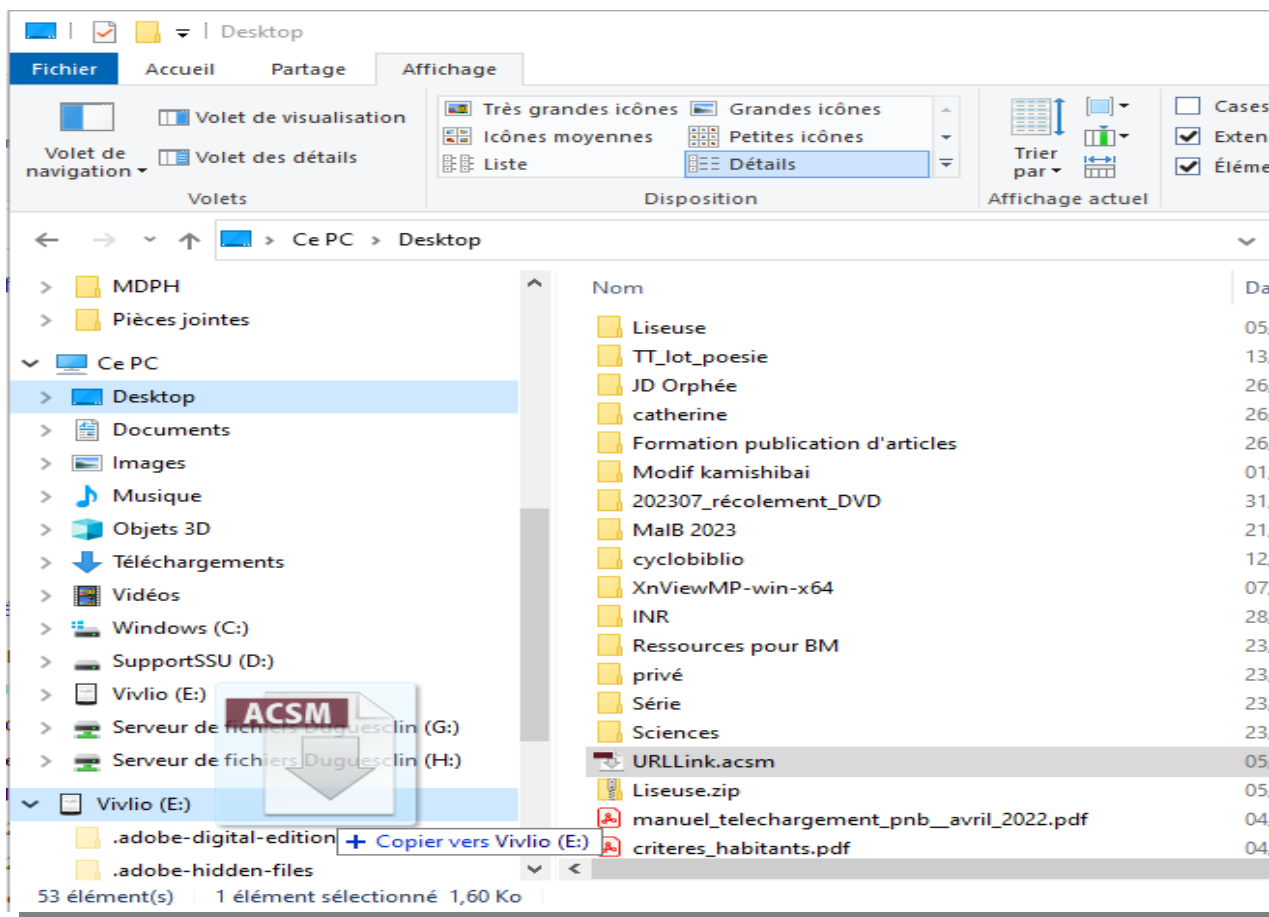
Desktop

Fichier | Accueil | Partage | Affichage

Volet de navigation
Volet de visualisation
Volet des détails
Volets

Très grandes icônes | Grandes icônes
Icônes moyennes | Petites icônes
Liste | Détails
Disposition

Trier par
Affichage actuel

Cases
Exten
Éléme

Ce PC > Desktop

MDPH
Pièces jointes
Ce PC
Desktop
Documents
Images
Musique
Objets 3D
Téléchargements
Vidéos
Windows (C:)
SupportSSU (D:)
Vivlio (E:)
Serveur de fichiers Duguesclin (G:)
Serveur de fichiers Duguesclin (H:)
Vivlio (E:)
.adobe-digital-edition
.adobe-hidden-files

ACSM
+ Copier vers Vivlio (E:)

| Nom | Da |
|---|---|
| Liseuse | 05, |
| TT_lot_poesie | 13, |
| JD Orphée | 26, |
| catherine | 26, |
| Formation publication d'articles | 26, |
| Modif kamishibai | 01, |
| 202307_récolement_DVD | 31, |
| MaIB 2023 | 21, |
| cyclobiblio | 12, |
| XnViewMP-win-x64 | 07, |
| INR | 28, |
| Ressources pour BM | 23, |
| privé | 23, |
| Série | 23, |
| Sciences | 23, |
| URLLink.acsm | 05, |
| Liseuse.zip | 05, |
| manuel_telechargement_pnb__avril_2022.pdf | 04, |
| criteres_habitants.pdf | 04, |

53 élément(s) | 1 élément sélectionné 1,60 Ko